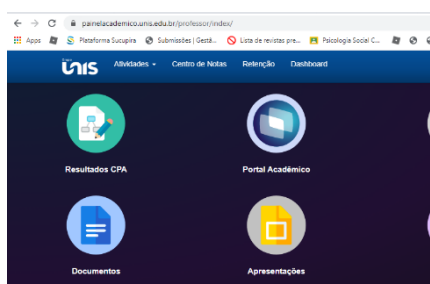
painelacademico.unis.edu.br/professor/index/

Apps
Plataforma Sucupira
Submissões | Gestã...
Lista de revistas pre...
Psicologia Social C...

unis
Atividades
Centro de Notas
Retenção
Dashboard

Resultados CPA
Portal Acadêmico
Documentos
Apresentações